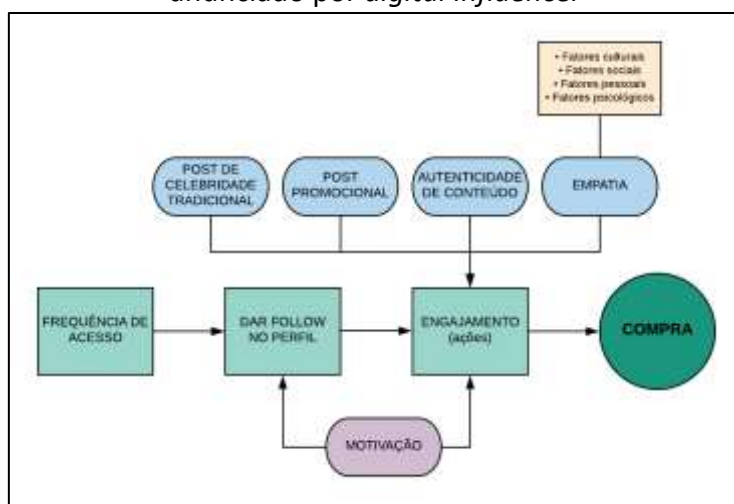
anunciado por digital influencer

• Fatores culturais
• Fatores sociais
• Fatores pessoais
• Fatores psicológicos

POST DE CELEBRIDADE TRADICIONAL

POST PROMOCIONAL

AUTENTICIDADE DE CONTEÚDO

EMPATIA

FREQUÊNCIA DE ACESSO

DAR FOLLOW NO PERFIL

ENGAJAMENTO (ações)

COMPRA

MOTIVAÇÃO